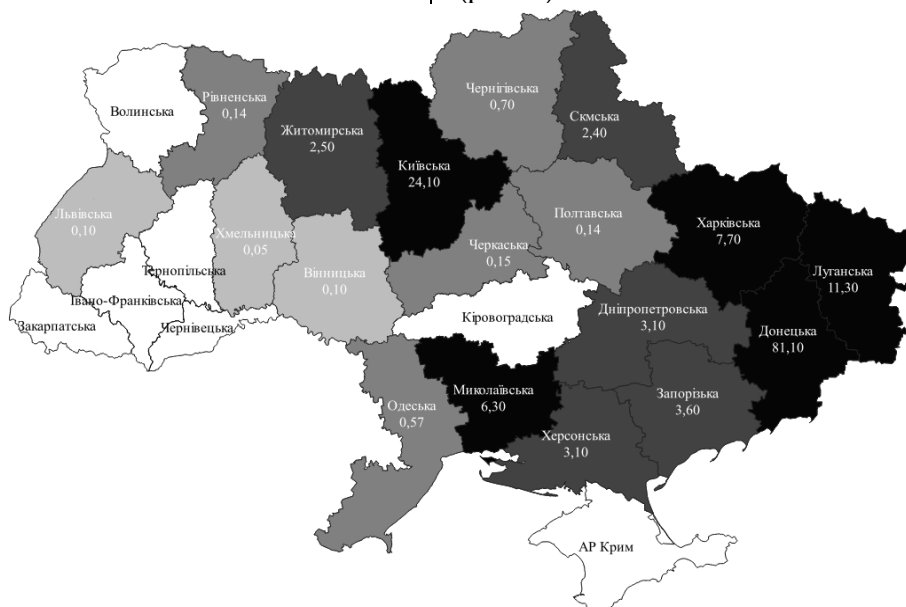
Волинська

Рівненська
0,14

Житомирська
2,50

Київська
24,10

Чернігівська
0,70

Сумська
2,40

Львівська
0,10

Хмельницька
0,05

Тернопільська

Вінницька
0,10

Черкаська
0,15

Полтавська
0,14

Харківська
7,70

Луганська
11,30

Івано-Франківська

Закарпатська

Чернівецька

Кіровоградська

Дніпропетровська
3,10

Донецька
81,10

Одеська
0,57

Миколаївська
6,30

Запорізька
3,60

Херсонська
3,10

АР Крим